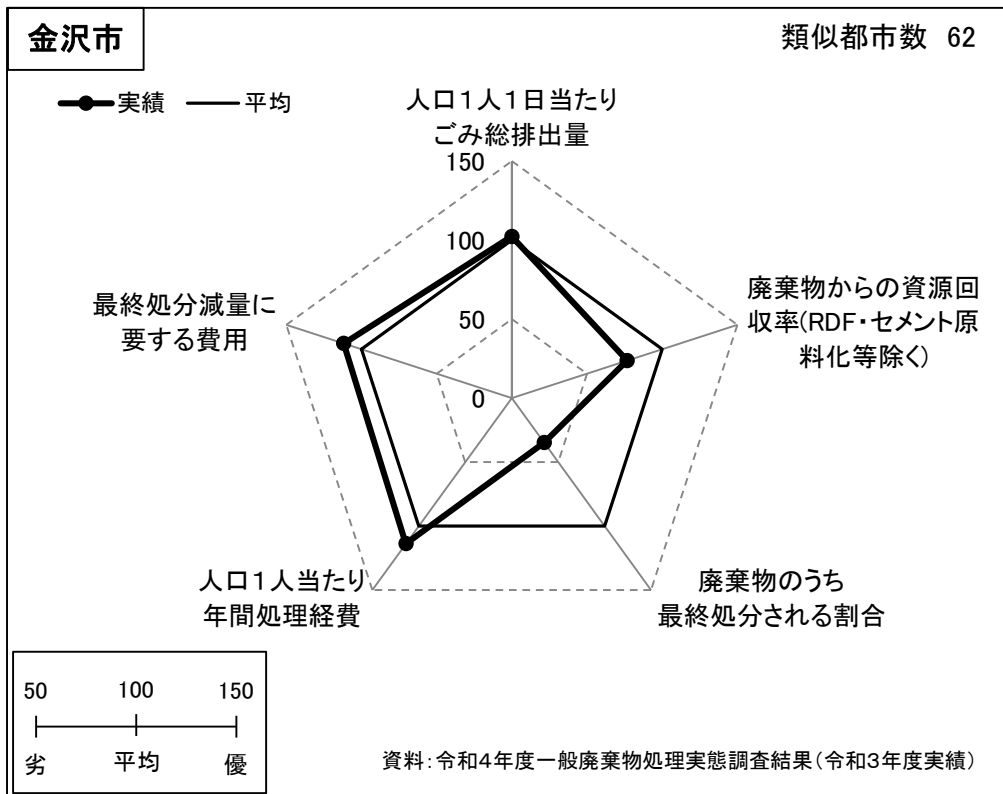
金沢市

類似都市数 62

実績　平均

人口1人1日当たりごみ総排出量

150

100

50

0

廃棄物からの資源回収率(RDF・セメント原料化等除く)

廃棄物のうち最終処分される割合

人口1人当たり年間処理経費

最終処分減量に要する費用

50　100　150

劣　平均　優

資料:令和4年度一般廃棄物処理実態調査結果(令和3年度実績)